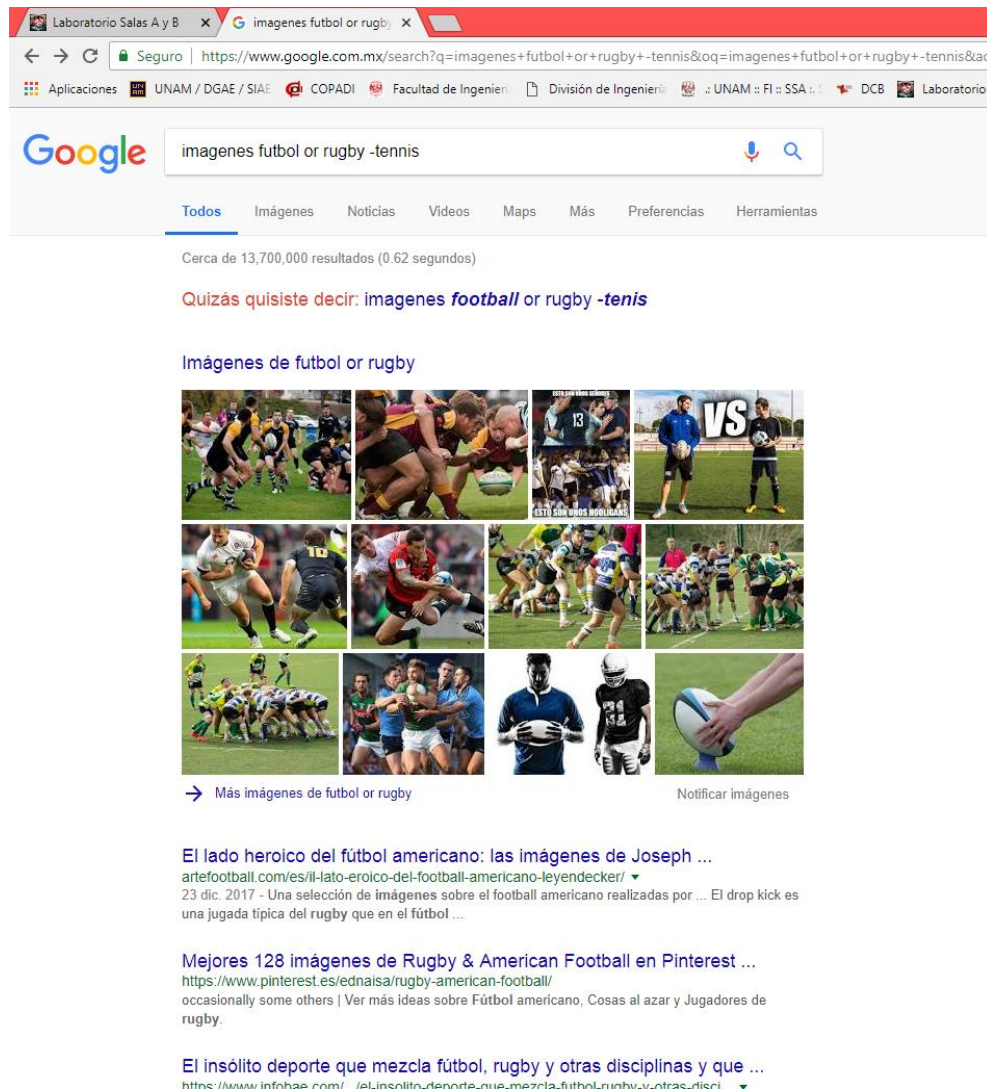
Laboratorio Salas A y B × imagenes futbol or rugby ×

Seguro | https://www.google.com.mx/search?q=imagenes+futbol+or+rugby+-tennis&oq=imagenes+futbol+or+rugby+-tennis&a

Aplicaciones UNAM / DGAE / SIAE COPADI Facultad de Ingenierí División de Ingenierí .: UNAM :: FI :: SSA :. DCB Laboratorio

Google

imagenes futbol or rugby -tennis

Todos Imágenes Noticias Videos Maps Más Preferencias Herramientas

Cerca de 13,700,000 resultados (0.62 segundos)

Quizás quisiste decir: imagenes football or rugby -tenis

Imágenes de futbol or rugby

ESTO SON UNOS SEÑORES 13 ESTO SON UNOS HOOLIGANS

VS

10

Más imágenes de futbol or rugby

Notificar imágenes

El lado heroico del fútbol americano: las imágenes de Joseph ...
artefootball.com/es/il-lato-eroico-del-football-americano-leyendecker/
23 dic. 2017 - Una selección de imágenes sobre el football americano realizadas por ... El drop kick es una jugada típica del rugby que en el fútbol ...

Mejores 128 imágenes de Rugby & American Football en Pinterest ...
https://www.pinterest.es/ednaisa/rugby-american-football/
occasionally some others | Ver más ideas sobre Fútbol americano, Cosas al azar y Jugadores de rugby.

El insólito deporte que mezcla fútbol, rugby y otras disciplinas y que ...
https://www.infobae.com/.../el-insolito-deporte-que-mezcla-futbol-rugby-y-otras-disci...